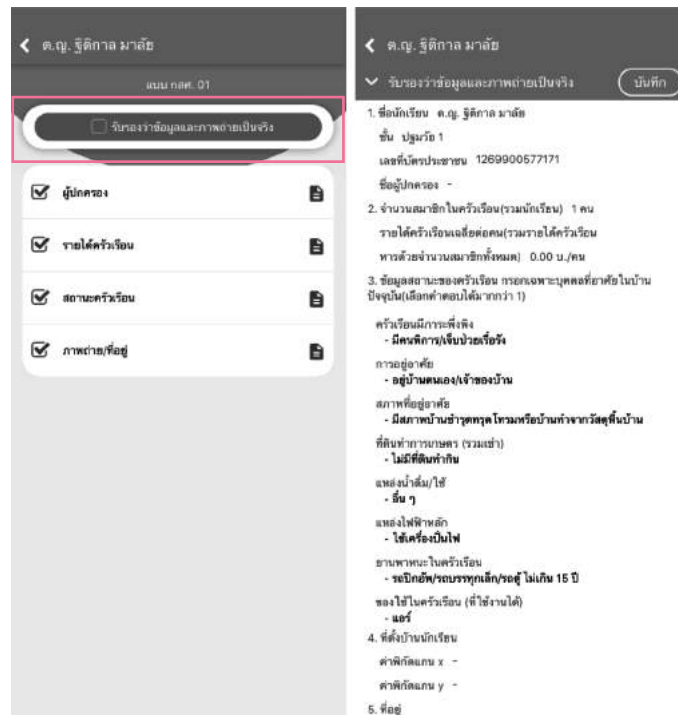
ด.ญ. ฐิติกาล มาลัย

แบบ กสศ. 01

รับรองว่าข้อมูลและภาพถ่ายเป็นจริง

ผู้ปกครอง

รายได้ครัวเรือน

สถานะครัวเรือน

ภาพถ่าย/ที่อยู่

ด.ญ. ฐิติกาล มาลัย

รับรองว่าข้อมูลและภาพถ่ายเป็นจริง

บันทึก

1. ชื่อนักเรียน ด.ญ. ฐิติกาล มาลัย

ชั้น ปฐมวัย 1

เลขที่บัตรประชาชน 1269900577171

ชื่อผู้ปกครอง -

2. จำนวนสมาชิกในครัวเรือน(รวมนักเรียน) 1 คน

รายได้ครัวเรือนเฉลี่ยต่อคน(รวมรายได้ครัวเรือน

หารด้วยจำนวนสมาชิกทั้งหมด) 0.00 บ./คน

3. ข้อมูลสถานะของครัวเรือน กรอกเฉพาะบุคคลที่อาศัยในบ้านปัจจุบัน(เลือกคำตอบได้มากกว่า 1)

ครัวเรือนมีภาระพึ่งพิง
- มีคนพิการ/เจ็บป่วยเรื้อรัง

การอยู่อาศัย
- อยู่บ้านตนเอง/เจ้าของบ้าน

สภาพที่อยู่อาศัย
- มีสภาพบ้านชำรุดทรุดโทรมหรือบ้านทำจากวัสดุพื้นบ้าน

ที่ดินทำการเกษตร (รวมเช่า)
- ไม่มีที่ดินทำกิน

แหล่งน้ำดื่ม/ใช้
- อื่น ๆ

แหล่งไฟฟ้าหลัก
- ใช้เครื่องปั่นไฟ

ยานพาหนะในครัวเรือน
- รถปิกอัพ/รถบรรทุกเล็ก/รถตู้ ไม่เกิน 15 ปี

ของใช้ในครัวเรือน (ที่ใช้งานได้)
- แอร์

4. ที่ตั้งบ้านนักเรียน

ค่าพิกัดแกน x -

ค่าพิกัดแกน y -

5. ที่อยู่